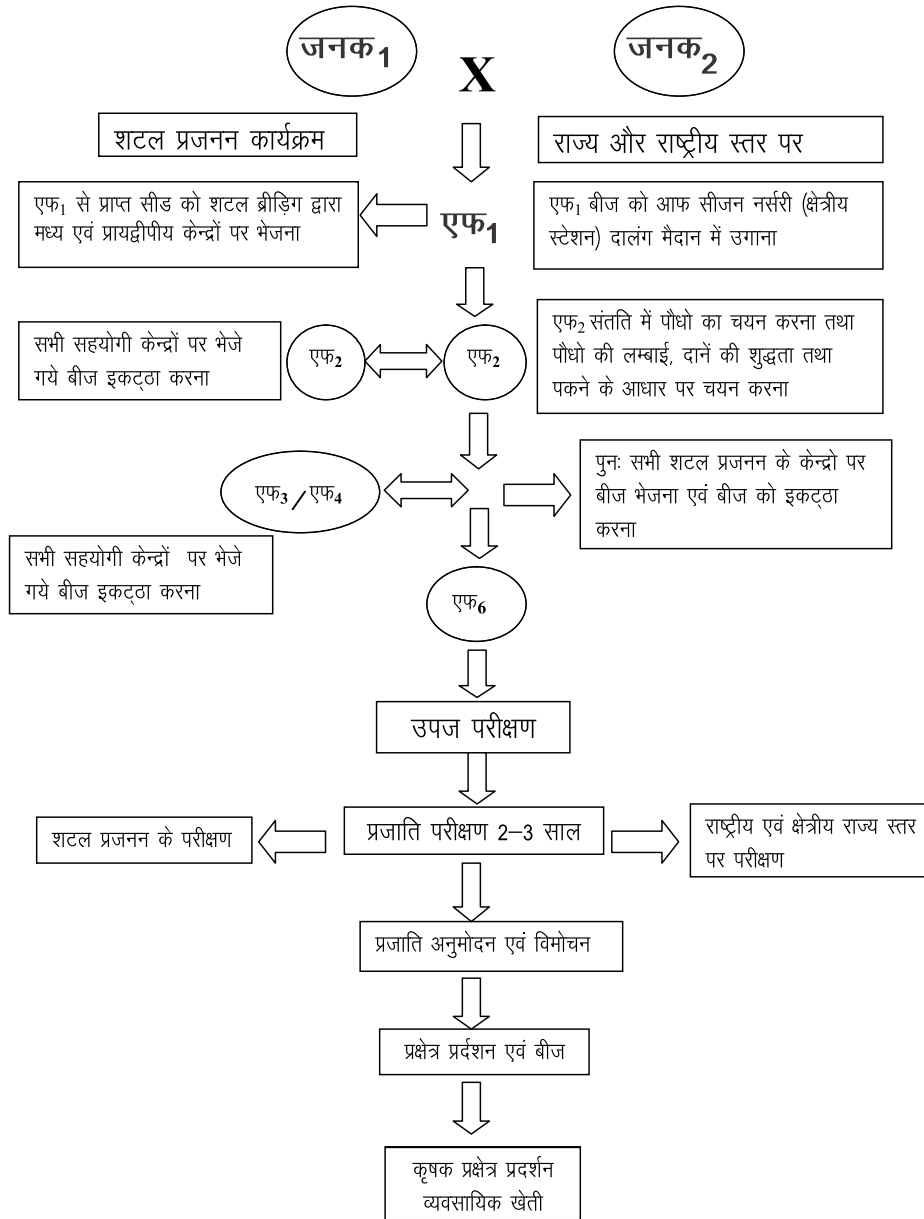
जनक$_1$

X

जनक$_2$

शटल प्रजनन कार्यक्रम

राज्य और राष्ट्रीय स्तर पर

एफ$_1$ से प्राप्त सीड को शटल ब्रीड़िग द्वारा मध्य एवं प्रायद्वीपीय केन्द्रों पर भेजना

एफ$_1$

एफ$_1$ बीज को आफ सीजन नर्सरी (क्षेत्रीय स्टेशन) दालंग मैदान में उगाना

सभी सहयोगी केन्द्रों पर भेजे गये बीज इकट्ठा करना

एफ$_2$

एफ$_2$

एफ$_2$ संतति में पौधो का चयन करना तथा पौधो की लम्बाई, दानें की शुद्धता तथा पकने के आधार पर चयन करना

एफ$_3$ / एफ$_4$

पुनः सभी शटल प्रजनन के केन्द्रो पर बीज भेजना एवं बीज को इकट्ठा करना

सभी सहयोगी केन्द्रों पर भेजे गये बीज इकट्ठा करना

एफ$_6$

उपज परीक्षण

शटल प्रजनन के परीक्षण

प्रजाति परीक्षण 2–3 साल

राष्ट्रीय एवं क्षेत्रीय राज्य स्तर पर परीक्षण

प्रजाति अनुमोदन एवं विमोचन

प्रक्षेत्र प्रर्दशन एवं बीज

कृषक प्रक्षेत्र प्रदर्शन व्यवसायिक खेती